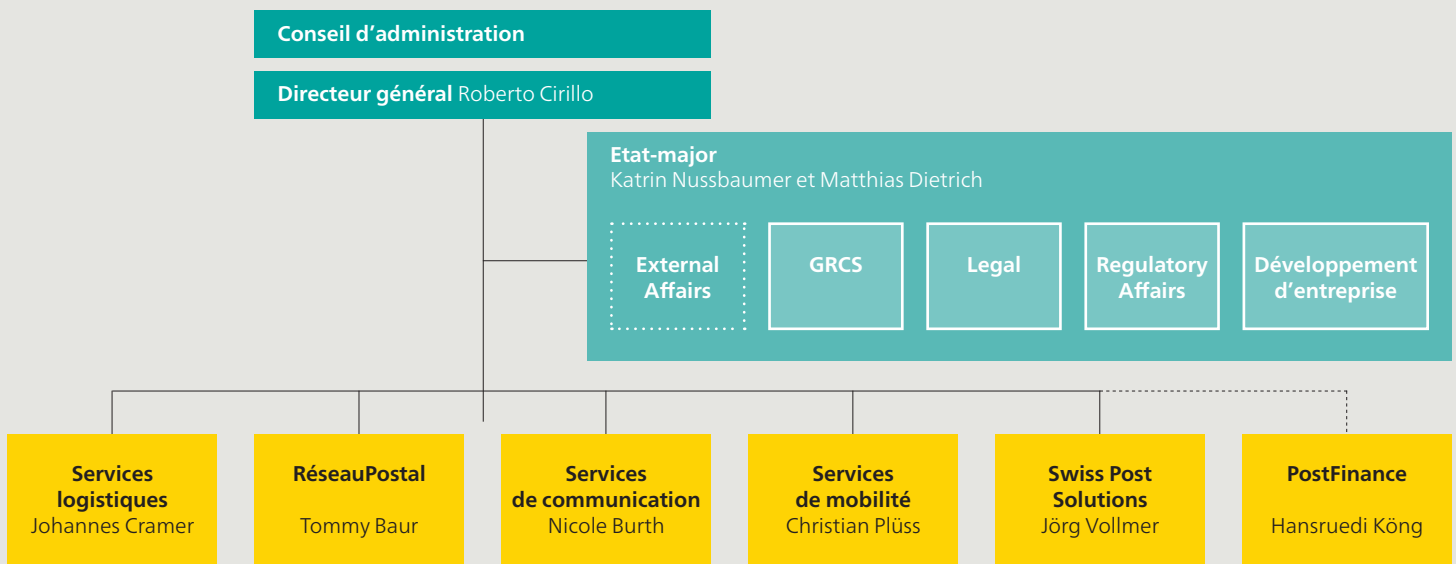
Conseil d’administration

Directeur général Roberto Cirillo

Etat-major
Katrin Nussbaumer et Matthias Dietrich

External Affairs

GRCS

Legal

Regulatory Affairs

Développement d’entreprise

Services logistiques
Johannes Cramer

RéseauPostal
Tommy Baur

Services de communication
Nicole Burth

Services de mobilité
Christian Plüss

Swiss Post Solutions
Jörg Vollmer

PostFinance
Hansruedi Köng